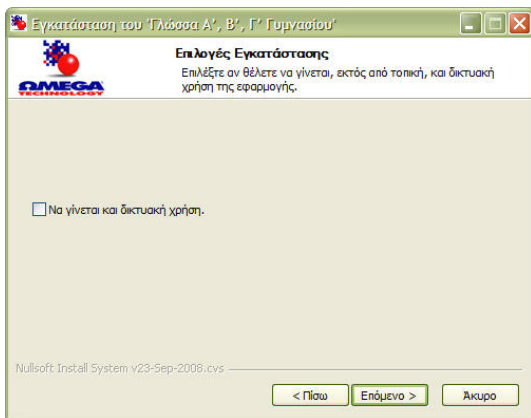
Εγκατάσταση του 'Γλώσσα Α', Β', Γ' Γυμνασίου'

OMEGA TECHNOLOGY

Επιλογές Εγκατάστασης

Επιλέξτε αν θέλετε να γίνεται, εκτός από τοπική, και δικτυακή χρήση της εφαρμογής.

Να γίνεται και δικτυακή χρήση.

Nullsoft Install System v23-Sep-2008.cvs

< Πίσω

Επόμενο >

Άκυρο